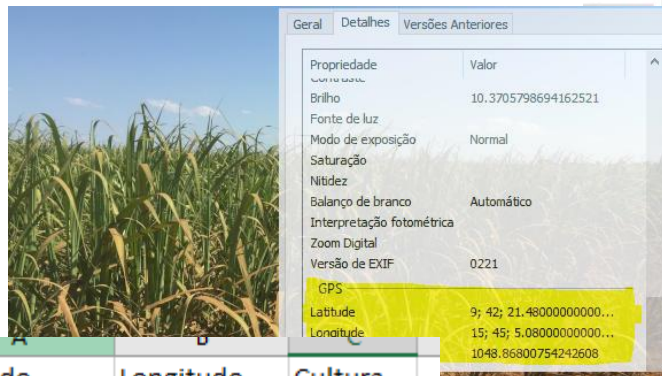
Geral Detalhes Versões Anteriores

| Propriedade | Valor |
|---|---|
| Contraste | |
| Brilho | 10.3705798694162521 |
| Fonte de luz | |
| Modo de exposição | Normal |
| Saturação | |
| Nitidez | |
| Balanço de branco | Automático |
| Interpretação fotométrica | |
| Zoom Digital | |
| Versão de EXIF | 0221 |
| GPS | |
| Latitude | 9; 42; 21.48000000000... |
| Longitude | 15; 45; 5.08000000000... |
| | 1048.86800754242608 |

| A | B | C |
|---|---|---|
| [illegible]de | Longitude | Culture |